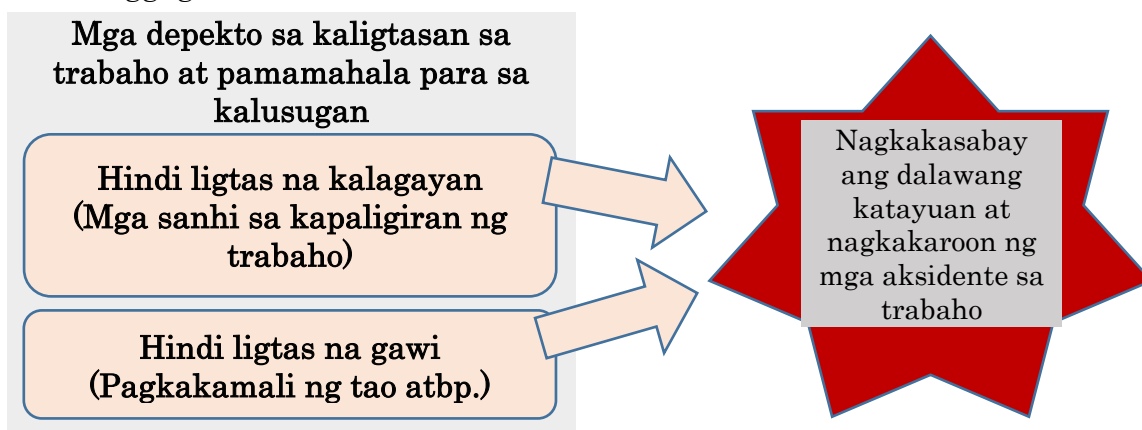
Mga depekto sa kaligtasan sa trabaho at pamamahala para sa kalusugan

Hindi ligtas na kalagayan (Mga sanhi sa kapaligiran ng trabaho)

Hindi ligtas na gawi (Pagkakamali ng tao atbp.)

Nagkakasabay ang dalawang katayuan at nagkakaroon ng mga aksidente sa trabaho